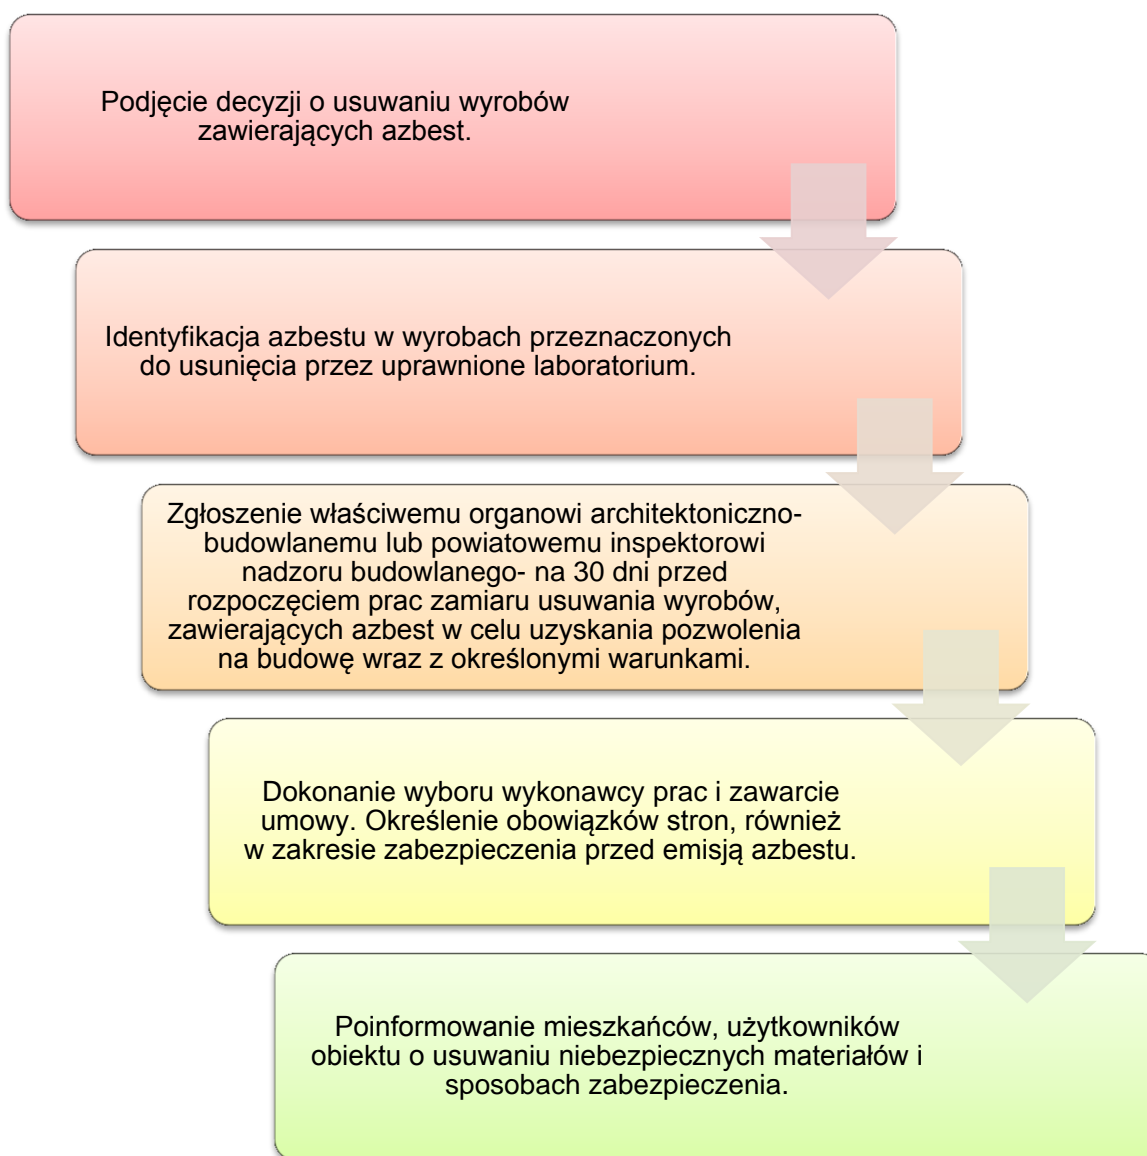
Podjęcie decyzji o usuwaniu wyrobów zawierających azbest.

Identyfikacja azbestu w wyrobach przeznaczonych do usunięcia przez uprawnione laboratorium.

Zgłoszenie właściwemu organowi architektoniczno-budowlanemu lub powiatowemu inspektorowi nadzoru budowlanego- na 30 dni przed rozpoczęciem prac zamiaru usuwania wyrobów, zawierających azbest w celu uzyskania pozwolenia na budowę wraz z określonymi warunkami.

Dokonanie wyboru wykonawcy prac i zawarcie umowy. Określenie obowiązków stron, również w zakresie zabezpieczenia przed emisją azbestu.

Poinformowanie mieszkańców, użytkowników obiektu o usuwaniu niebezpiecznych materiałów i sposobach zabezpieczenia.